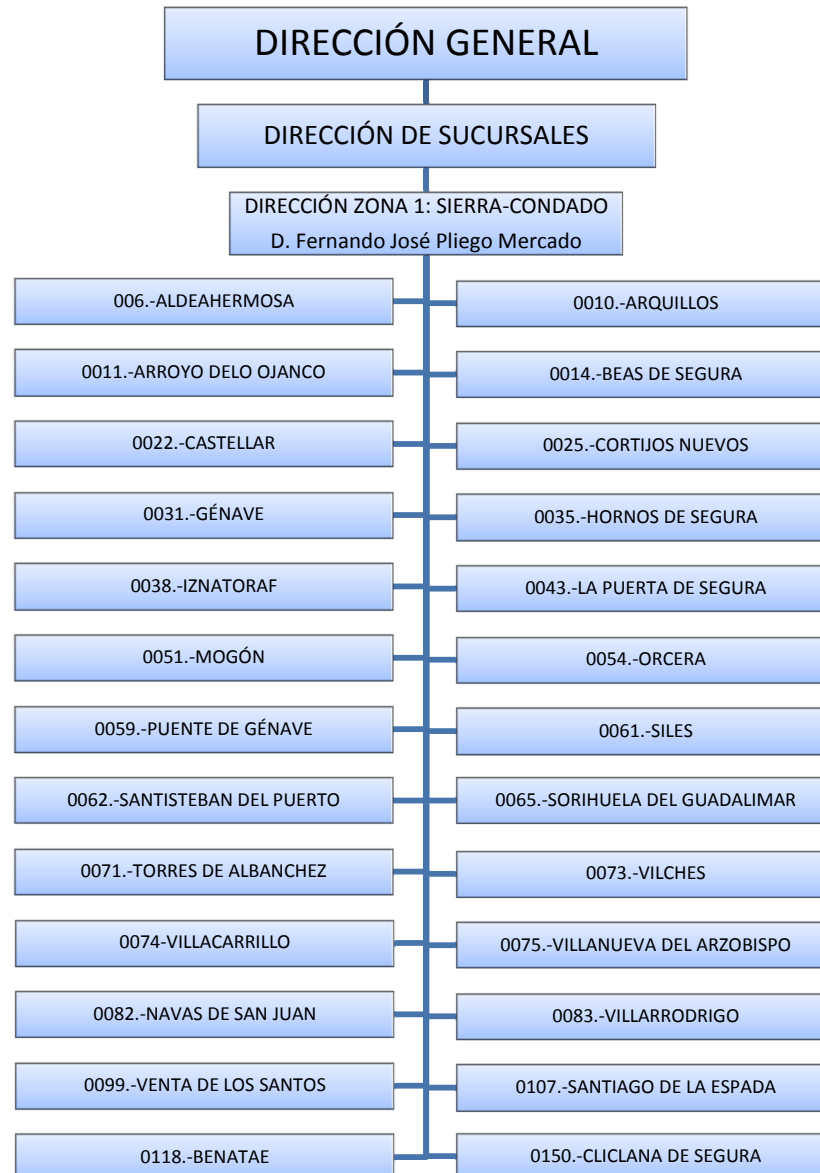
DIRECCIÓN GENERAL

DIRECCIÓN DE SUCURSALES

DIRECCIÓN ZONA 1: SIERRA-CONDADO
D. Fernando José Pliego Mercado

006.-ALDEAHERMOSA

0010.-ARQUILLOS

0011.-ARROYO DELO OJANCO

0014.-BEAS DE SEGURA

0022.-CASTELLAR

0025.-CORTIJOS NUEVOS

0031.-GÉNAVE

0035.-HORNOS DE SEGURA

0038.-IZNATORAF

0043.-LA PUERTA DE SEGURA

0051.-MOGÓN

0054.-ORCERA

0059.-PUENTE DE GÉNAVE

0061.-SILES

0062.-SANTISTEBAN DEL PUERTO

0065.-SORIHUELA DEL GUADALIMAR

0071.-TORRES DE ALBANCHEZ

0073.-VILCHES

0074-VILLACARRILLO

0075.-VILLANUEVA DEL ARZOBISPO

0082.-NAVAS DE SAN JUAN

0083.-VILLARRODRIGO

0099.-VENTA DE LOS SANTOS

0107.-SANTIAGO DE LA ESPADA

0118.-BENATAE

0150.-CLICLANA DE SEGURA